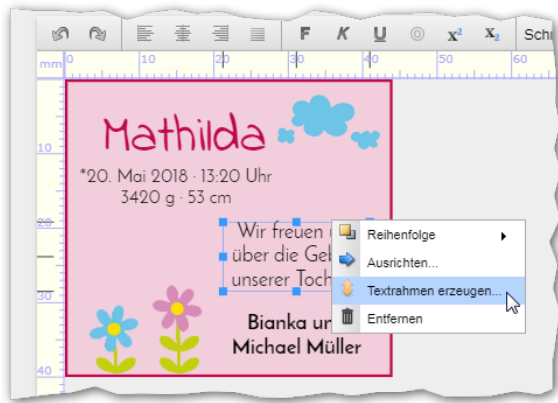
F K U $x^2$ $x_2$ Schr

mm 0 10 20 30 40 50

10

20

30

40

Mathilda

*20. Mai 2018 · 13:20 Uhr
3420 g · 53 cm

Wir freuen
über die Geb
unserer Toch

Bianka un
Michael Müller

Reihenfolge
Ausrichten...
Textrahmen erzeugen...
Entfernen